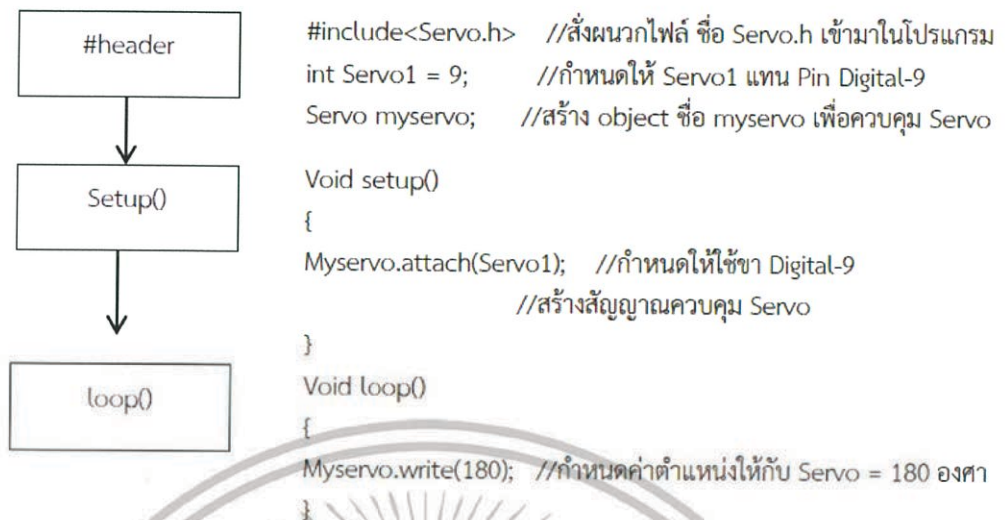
#header

Setup()

loop()

#include<Servo.h> //สั่งผนวกไฟล์ ชื่อ Servo.h เข้ามาในโปรแกรม
int Servo1 = 9; //กำหนดให้ Servo1 แทน Pin Digital-9
Servo myservo; //สร้าง object ชื่อ myservo เพื่อควบคุม Servo

Void setup()
{
Myservo.attach(Servo1); //กำหนดให้ใช้ขา Digital-9
//สร้างสัญญาณควบคุม Servo
}
Void loop()
{
Myservo.write(180); //กำหนดค่าตำแหน่งให้กับ Servo = 180 องศา
}